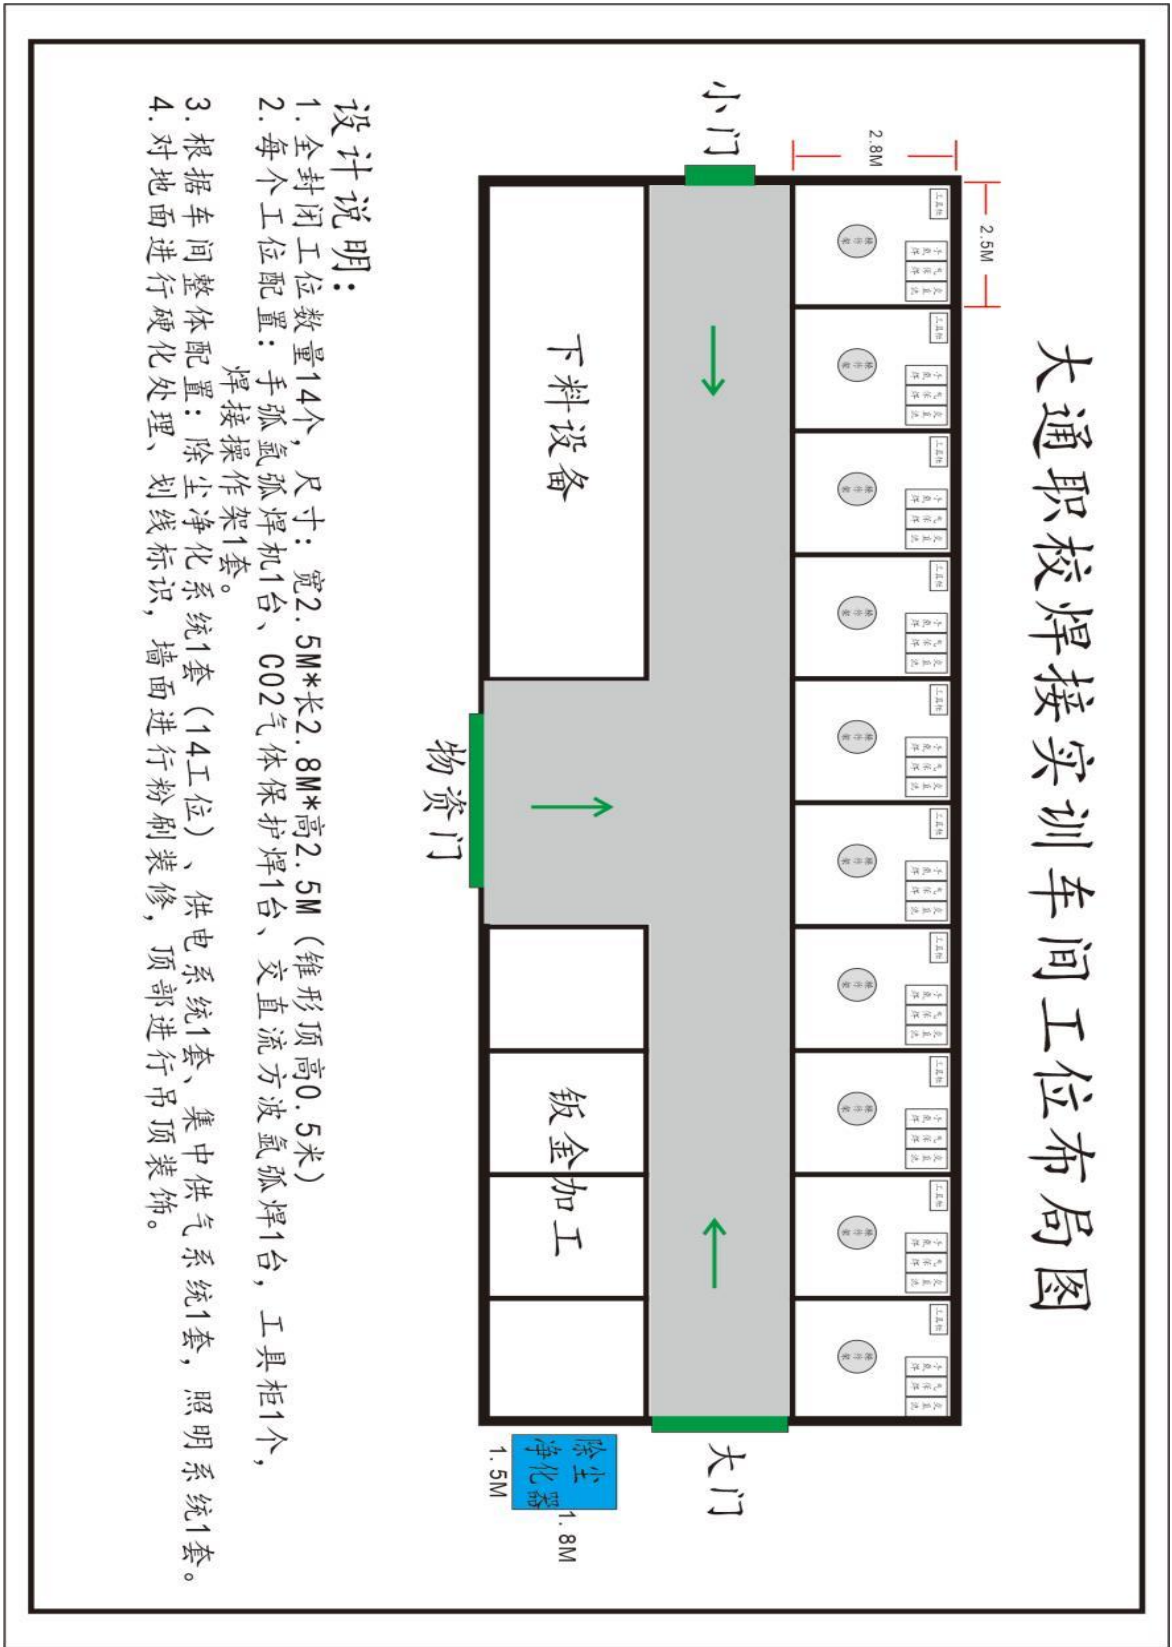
大通职校焊接实训车间工位布局图

小门

2.8M

2.5M

下料设备

物资门

钣金加工

大门

除尘净化器

1.5M

1.8M

设计说明:
1. 全封闭工位数量14个，尺寸：宽2.5M*长2.8M*高2.5M（锥形顶高0.5米）
2. 每个工位配置：手弧氩弧焊机1台、CO2气体保护焊1台、交直流方波氩弧焊1台，工具柜1个，焊接操作架1套。
3. 根据车间整体配置：除尘净化系统1套（14工位）、供电系统1套、集中供气系统1套，照明系统1套。
4. 对地面进行硬化处理，划线标识，墙面进行粉刷装修，顶部进行吊顶装饰。